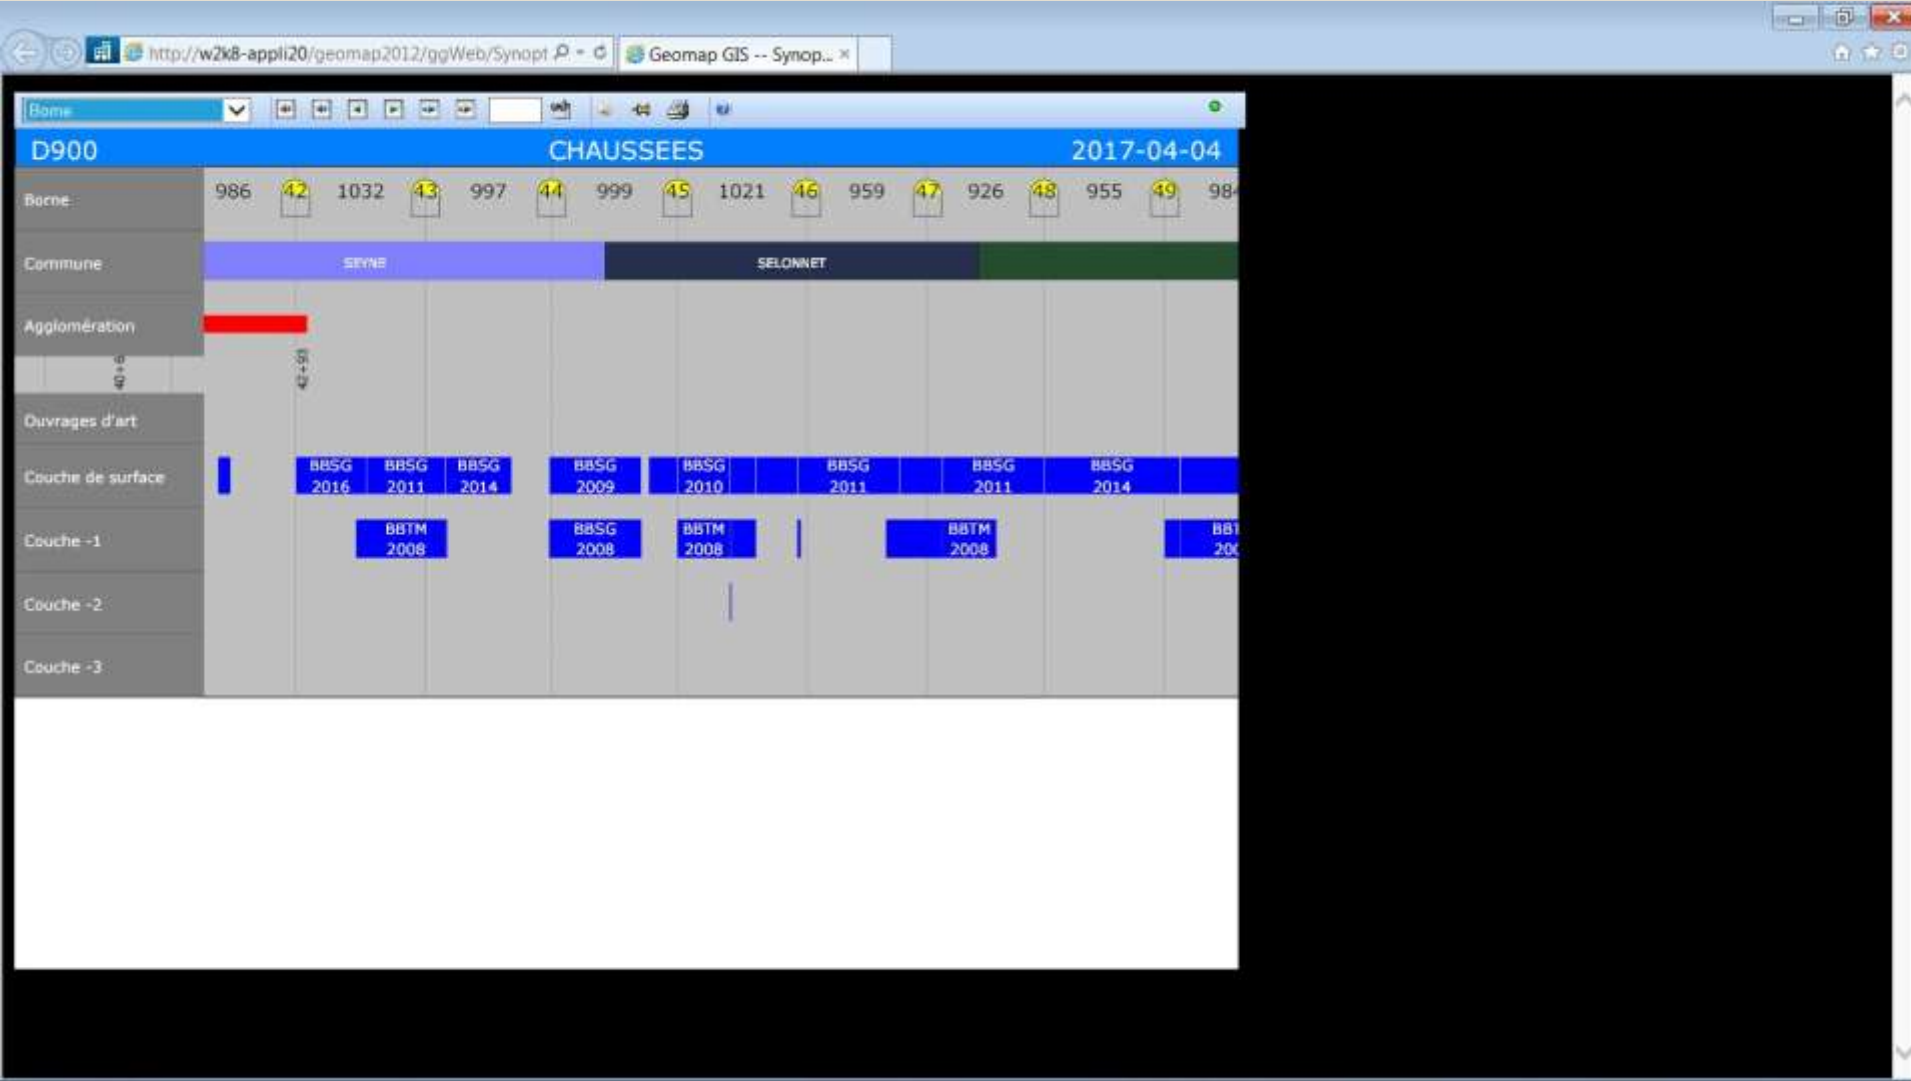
http://w2k8-appli20/geomap2012/ggWeb/Synopt

Geomap GIS -- Synop... ×

Borne

D900 CHAUSSEES 2017-04-04

Borne 986 42 1032 43 997 44 999 45 1021 46 959 47 926 48 955 49 98

Commune SEYNE SELONNET

Agglomération

40+0 42+58

Ouvrages d'art

Couche de surface BBSG 2016 BBSG 2011 BBSG 2014 BBSG 2009 BBSG 2010 BBSG 2011 BBSG 2011 BBSG 2014

Couche -1 BBTM 2008 BBSG 2008 BBTM 2008 BBTM 2008 BB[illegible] 20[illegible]

Couche -2

Couche -3